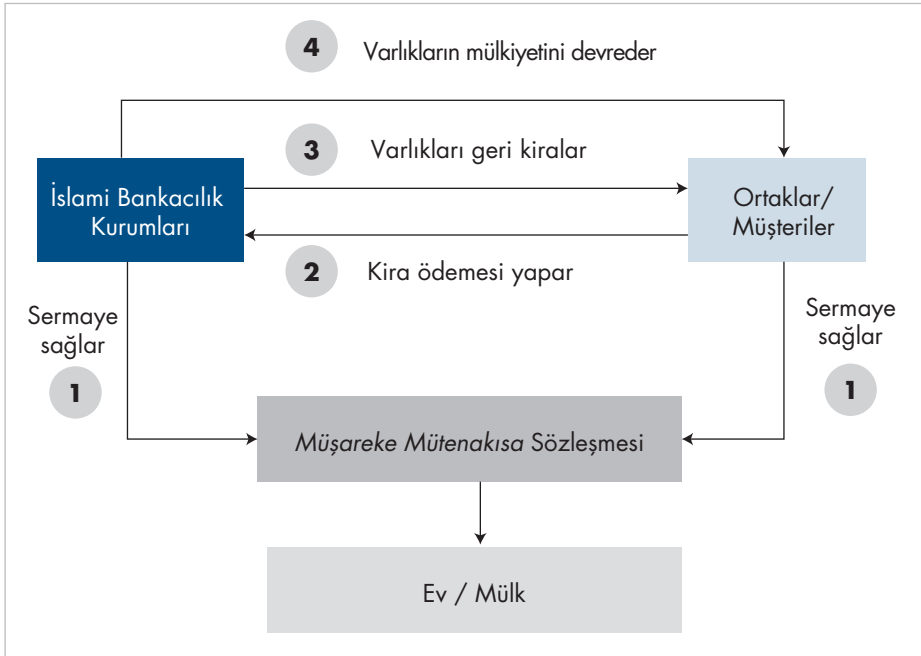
4 Varlıkların mülkiyetini devreder

3 Varlıkları geri kiralar

İslami Bankacılık Kurumları

Ortaklar/ Müşteriler

2 Kira ödemesi yapar

Sermaye sağlar

1

Sermaye sağlar

1

*Müşareke Mütenakısa* Sözleşmesi

Ev / Mülk